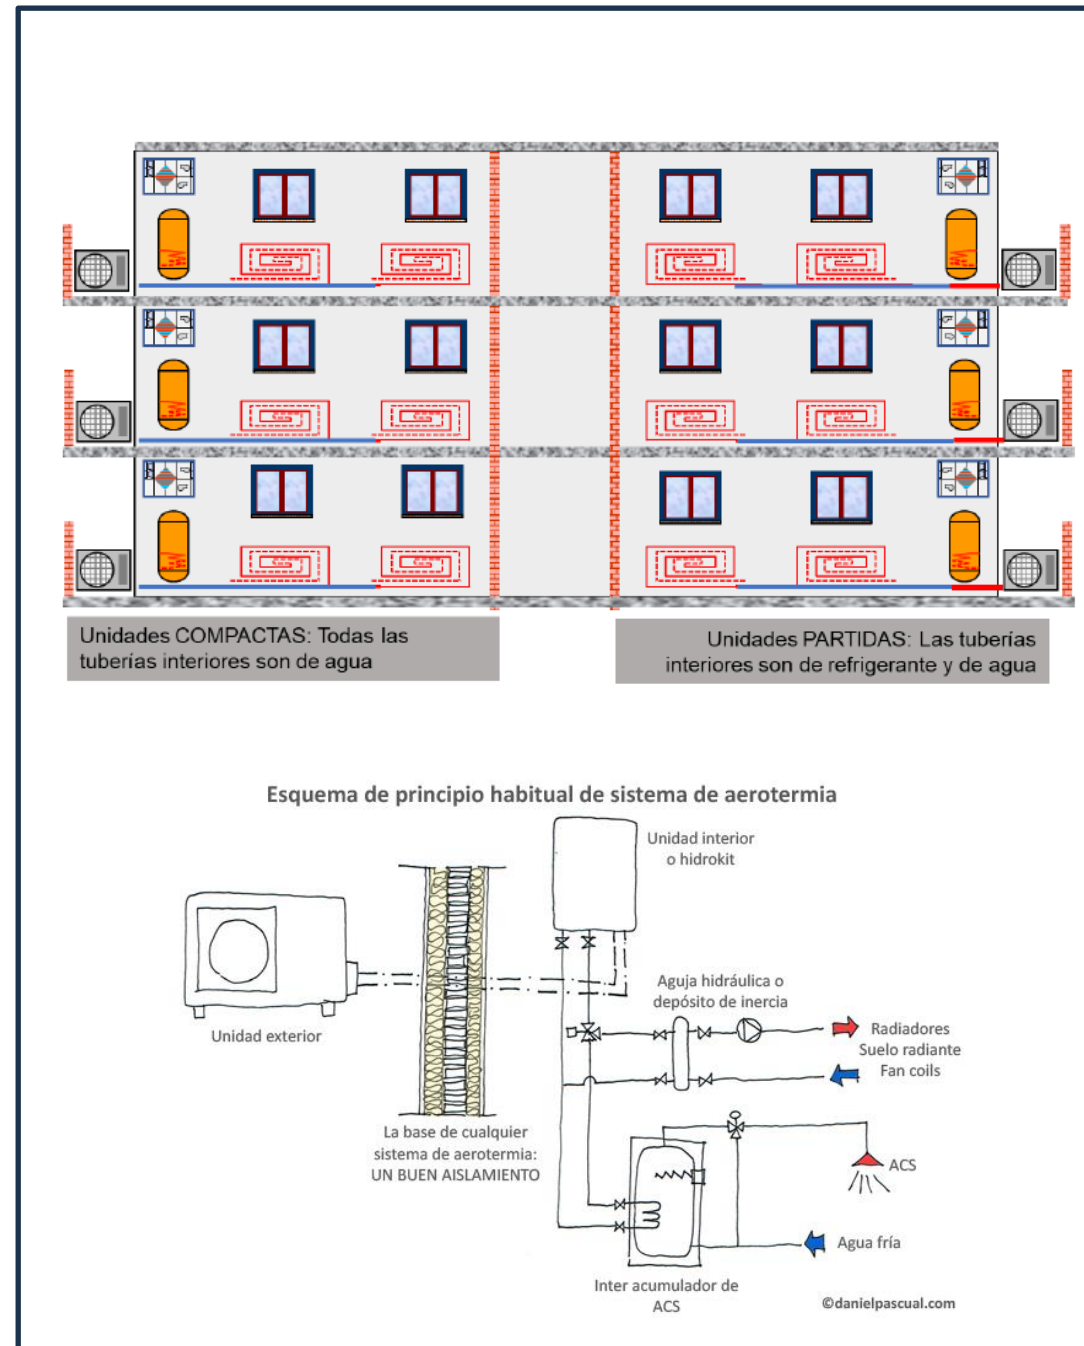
Unidades COMPACTAS: Todas las tuberías interiores son de agua

Unidades PARTIDAS: Las tuberías interiores son de refrigerante y de agua

Esquema de principio habitual de sistema de aerotermia

Unidad interior o hidrokit

Aguja hidráulica o depósito de inercia

Radiadores
Suelo radiante
Fan coils

Unidad exterior

La base de cualquier sistema de aerotermia: UN BUEN AISLAMIENTO

ACS

Agua fría

Inter acumulador de ACS

©danielpascual.com